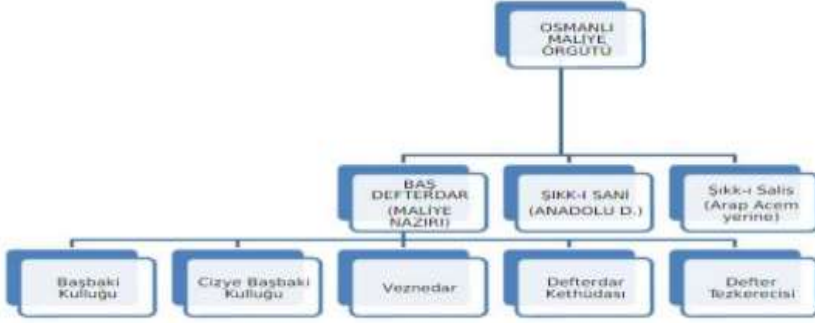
OSMANLI MALİYE ÖRGÜTÜ

BAŞ DEFTERDAR (MALİYE NAZIRI)

ŞIKK-I SANİ (ANADOLU D.)

Şıkk-ı Salis (Arap Acem yerine)

Başbaki Kulluğu

Cizye Başbaki Kulluğu

Veznedar

Defterdar Kethüdası

Defter Tezkerecisi